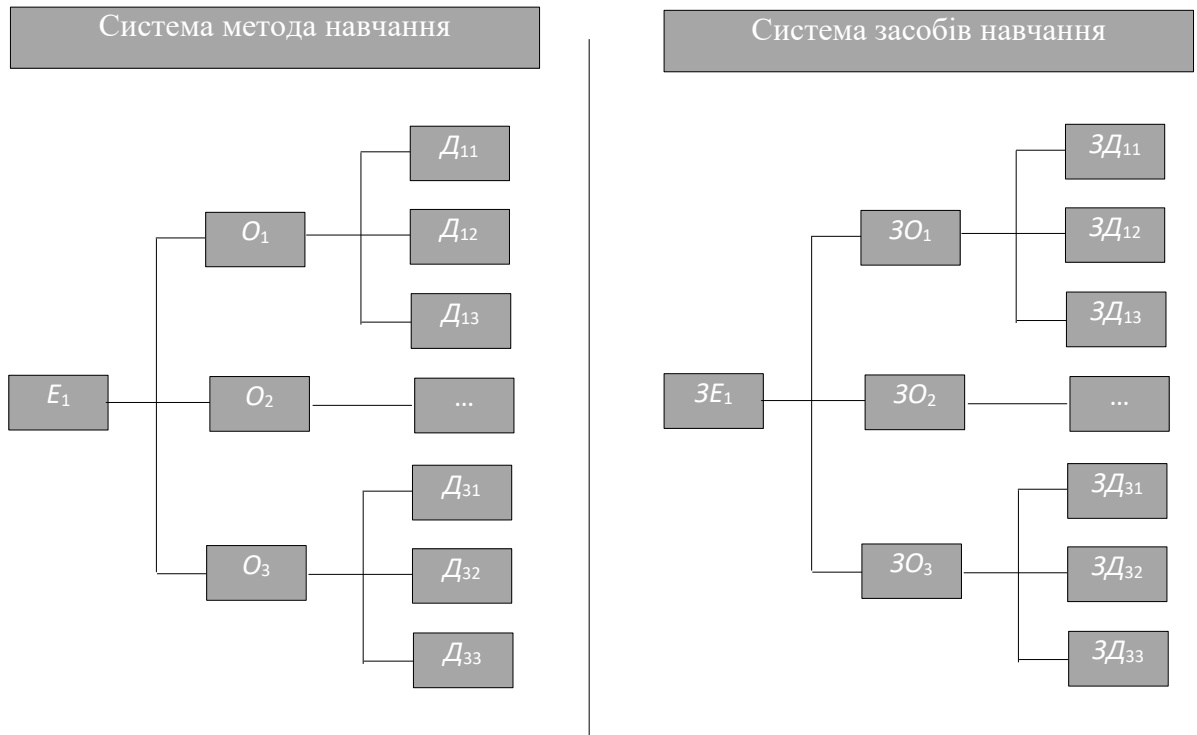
Система метода навчання

$Д_{11}$

$O_1$

$Д_{12}$

$Д_{13}$

$E_1$

$O_2$

...

$Д_{31}$

$O_3$

$Д_{32}$

$Д_{33}$

Система засобів навчання

$ЗД_{11}$

$ЗO_1$

$ЗД_{12}$

$ЗД_{13}$

$ЗE_1$

$ЗO_2$

...

$ЗД_{31}$

$ЗO_3$

$ЗД_{32}$

$ЗД_{33}$